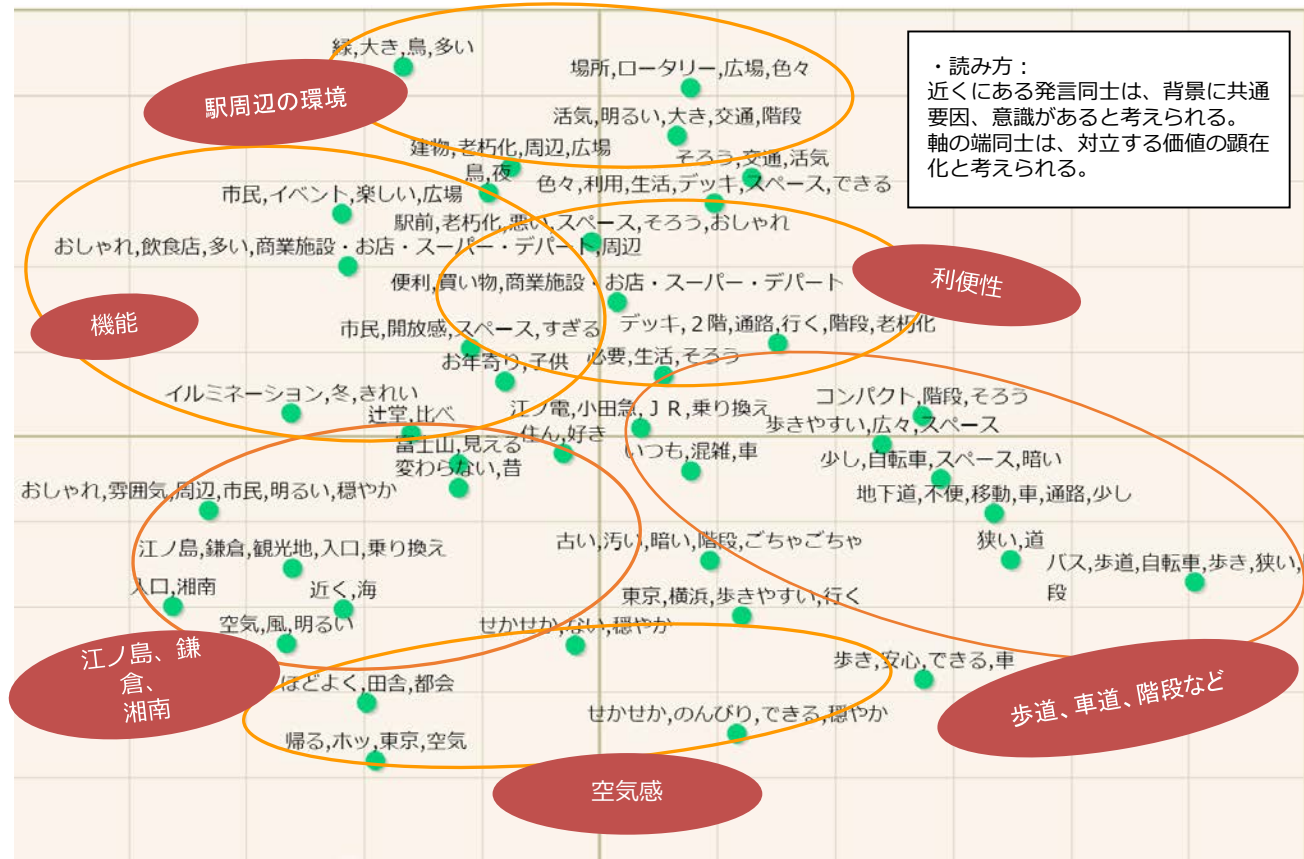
緑,大き,鳥,多い

場所,ロータリー,広場,色々

駅周辺の環境

活気,明るい,大き,交通,階段

建物,老朽化,周辺,広場

鳥,夜

そろう,交通,活気

色々,利用,生活,デッキ,スペース,できる

市民,イベント,楽しい,広場

駅前,老朽化,悪い,スペース,そろう,おしゃれ

おしゃれ,飲食店,多い,商業施設・お店・スーパー・デパート,周辺

便利,買い物,商業施設・お店・スーパー・デパート

利便性

機能

市民,開放感,スペース,すぎる

デッキ,2階,通路,行く,階段,老朽化

お年寄り,子供

必要,生活,そろう

イルミネーション,冬,きれい

コンパクト,階段,そろう

辻堂,比べ

江ノ電,小田急,JR,乗り換え

歩きやすい,広々,スペース

住ん,好き

富士山,見える

いつも,混雑,車

少し,自転車,スペース,暗い

変わらない,昔

おしゃれ,雰囲気,周辺,市民,明るい,穏やか

地下道,不便,移動,車,通路,少し

狭い,道

江ノ島,鎌倉,観光地,入口,乗り換え

古い,汚い,暗い,階段,ごちゃごちゃ

バス,歩道,自転車,歩き,狭い,階段

入口,湘南

近く,海

東京,横浜,歩きやすい,行く

空気,風,明るい

せかせか,ない,穏やか

江ノ島、鎌倉、湘南

歩き,安心,できる,車

ほどよく,田舎,都会

歩道、車道、階段など

せかせか,のんびり,できる,穏やか

帰る,ホッ,東京,空気

空気感

・読み方：
近くにある発言同士は、背景に共通要因、意識があると考えられる。
軸の端同士は、対立する価値の顕在化と考えられる。